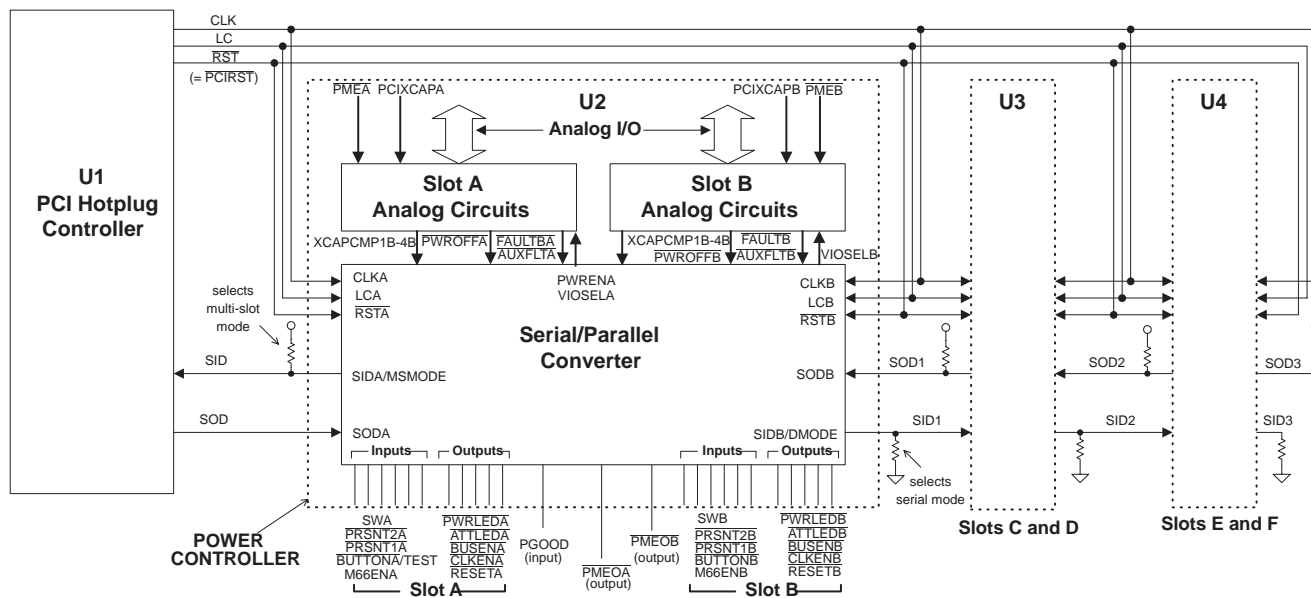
CLK
LC
$\overline{RST}$
(= $\overline{PCIRST}$)

U1
PCI Hotplug
Controller

$\overline{PMEA}$ PCIXCAPA

U2

Analog I/O

PCIXCAPB $\overline{PMEB}$

U3

U4

Slot A
Analog Circuits

Slot B
Analog Circuits

XCAPCMP1B-4B $\overline{PWROFFA}$ $\overline{FAULTBA}$ $\overline{AUXFLTA}$

XCAPCMP1B-4B $\overline{FAULTB}$ $\overline{PWROFFB}$ $\overline{AUXFLTB}$ VIOSELB

PWRENA
VIOSELA

CLKA
LCA
$\overline{RSTA}$

selects
multi-slot
mode

CLKB
LCB
$\overline{RSTB}$

Serial/Parallel
Converter

SID

SIDA/MSMODE

SODB

SOD1

SOD2

SOD3

SOD

SODA

SIDB/DMODE

SID1

SID2

SID3

Inputs

Outputs

Inputs

Outputs

selects
serial mode

POWER
CONTROLLER

SWA
$\overline{PRSNT2A}$
$\overline{PRSNT1A}$
BUTTONA/TEST
M66ENA

$\overline{PWRLEDA}$
$\overline{ATTLEDA}$
$\overline{BUSENA}$
$\overline{CLKENA}$
$\overline{RESETA}$

PGOOD
(input)

$\overline{PMEOA}$
(output)

$\overline{PMEOB}$
(output)

SWB
$\overline{PRSNT2B}$
$\overline{PRSNT1B}$
$\overline{BUTTONB}$
M66ENB

$\overline{PWRLEDB}$
$\overline{ATTLEDB}$
$\overline{BUSENB}$
$\overline{CLKENB}$
$\overline{RESETB}$

Slot A

Slot B

Slots C and D

Slots E and F